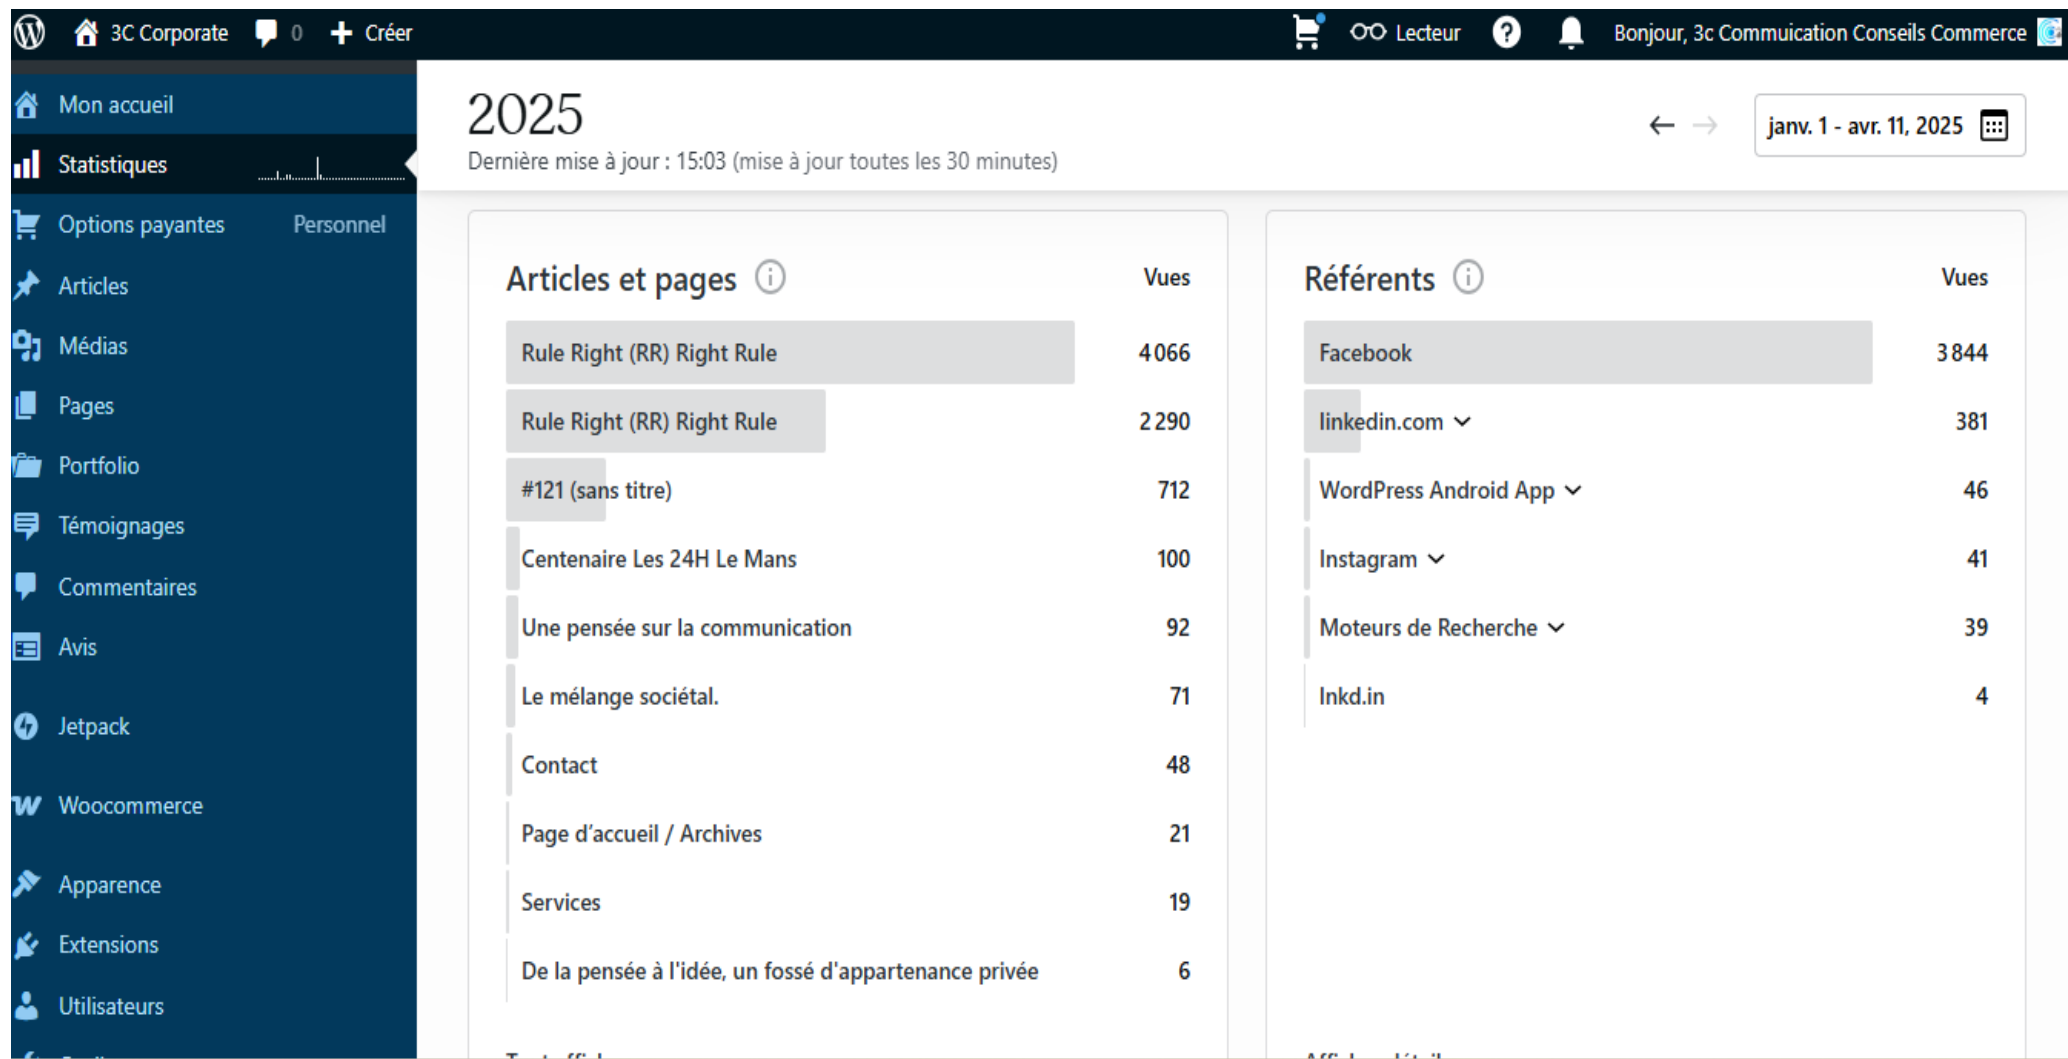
3C Corporate 0 Créer Lecteur Bonjour, 3c Commuication Conseils Commerce

Mon accueil
Statistiques
Options payantes Personnel
Articles
Médias
Pages
Portfolio
Témoignages
Commentaires
Avis
Jetpack
Woocommerce
Apparence
Extensions
Utilisateurs

2025
Dernière mise à jour : 15:03 (mise à jour toutes les 30 minutes)

janv. 1 - avr. 11, 2025

| Articles et pages | Vues |
|---|---|
| Rule Right (RR) Right Rule | 4 066 |
| Rule Right (RR) Right Rule | 2 290 |
| #121 (sans titre) | 712 |
| Centenaire Les 24H Le Mans | 100 |
| Une pensée sur la communication | 92 |
| Le mélange sociétal. | 71 |
| Contact | 48 |
| Page d'accueil / Archives | 21 |
| Services | 19 |
| De la pensée à l'idée, un fossé d'appartenance privée | 6 |

| Référents | Vues |
|---|---|
| Facebook | 3 844 |
| linkedin.com | 381 |
| WordPress Android App | 46 |
| Instagram | 41 |
| Moteurs de Recherche | 39 |
| Inkd.in | 4 |

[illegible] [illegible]